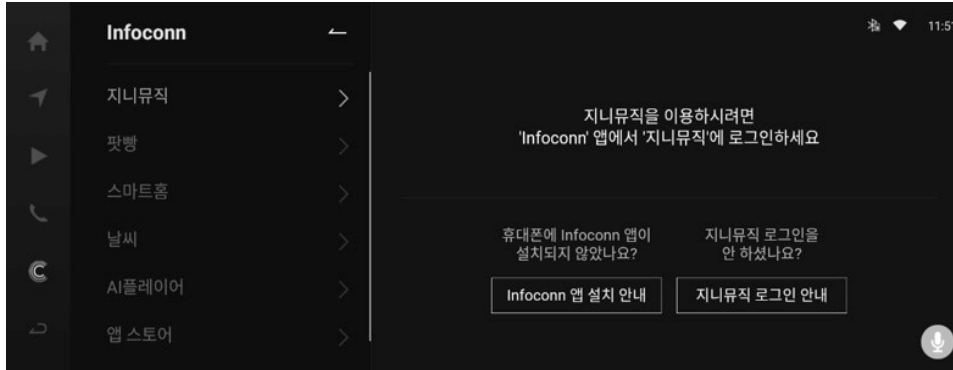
Infoconn

지니뮤직
팟빵
스마트홈
날씨
AI플레이어
앱 스토어

11:5

지니뮤직을 이용하시려면
'Infoconn' 앱에서 '지니뮤직'에 로그인하세요

휴대폰에 Infoconn 앱이 설치되지 않았나요?

지니뮤직 로그인을 안 하셨나요?

Infoconn 앱 설치 안내

지니뮤직 로그인 안내